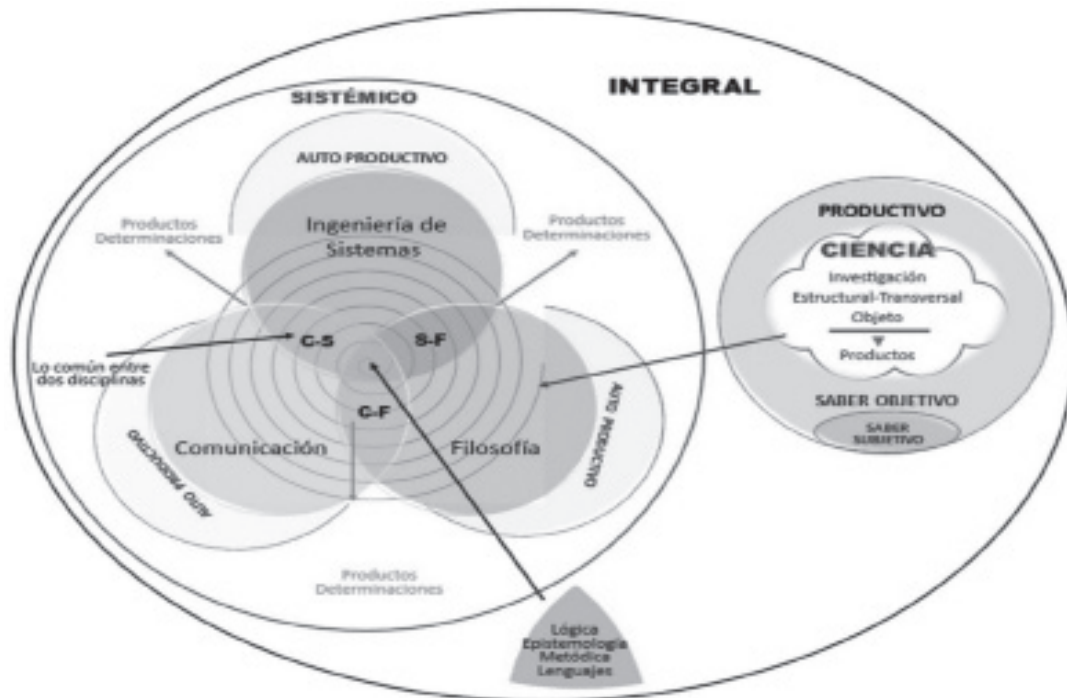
INTEGRAL

SISTÉMICO

AUTO PRODUCTIVO

Productos Determinaciones

Ingeniería de Sistemas

Productos Determinaciones

PRODUCTIVO

CIENCIA

Investigación

Estructural-Transversal

Objeto

Productos

Lo común entre dos disciplinas

C-S

S-F

C-F

AUTO PRODUCTIVO

AUTO PRODUCTIVO

Comunicación

Filosofía

SABER OBJETIVO

SABER SUBJETIVO

Productos Determinaciones

Lógica
Epistemología
Metódica
Lenguajes